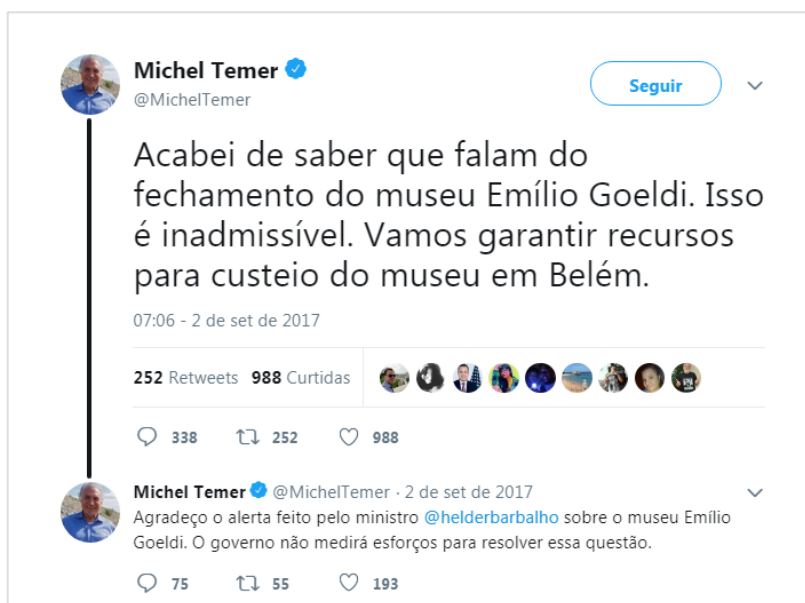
Michel Temer
@MichelTemer

Seguir

Acabei de saber que falam do fechamento do museu Emílio Goeldi. Isso é inadmissível. Vamos garantir recursos para custeio do museu em Belém.

07:06 - 2 de set de 2017

252 Retweets 988 Curtidas

338 252 988

Michel Temer @MichelTemer · 2 de set de 2017
Agradeço o alerta feito pelo ministro @helderbarbalho sobre o museu Emílio Goeldi. O governo não medirá esforços para resolver essa questão.

75 55 193